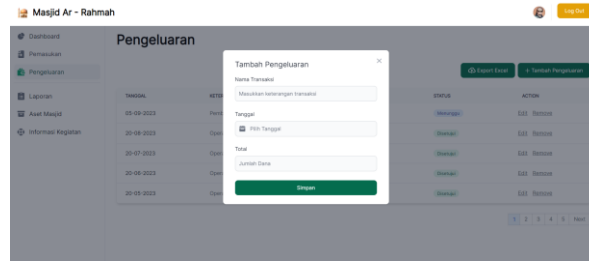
Masjid Ar - Rahmah

Log Out

Dashboard
Pemasukan
Pengeluaran
Laporan
Aset Masjid
Informasi Kegiatan

Pengeluaran

Export Excel
+ Tambah Pengeluaran

| TANGGAL | KETE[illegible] | STATUS | ACTION |
|---|---|---|---|
| 05-08-2023 | Reno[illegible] | Menunggu | Edit Remove |
| 20-08-2023 | Oper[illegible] | Disetujui | Edit Remove |
| 20-07-2023 | Oper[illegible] | Disetujui | Edit Remove |
| 20-06-2023 | Oper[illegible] | Disetujui | Edit Remove |
| 20-05-2023 | Oper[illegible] | Disetujui | Edit Remove |

1 2 3 4 5 Next

Tambah Pengeluaran
×
Nama Transaksi
Masukkan keterangan transaksi
Tanggal
Pilih Tanggal
Total
Jumlah Dana
Simpan